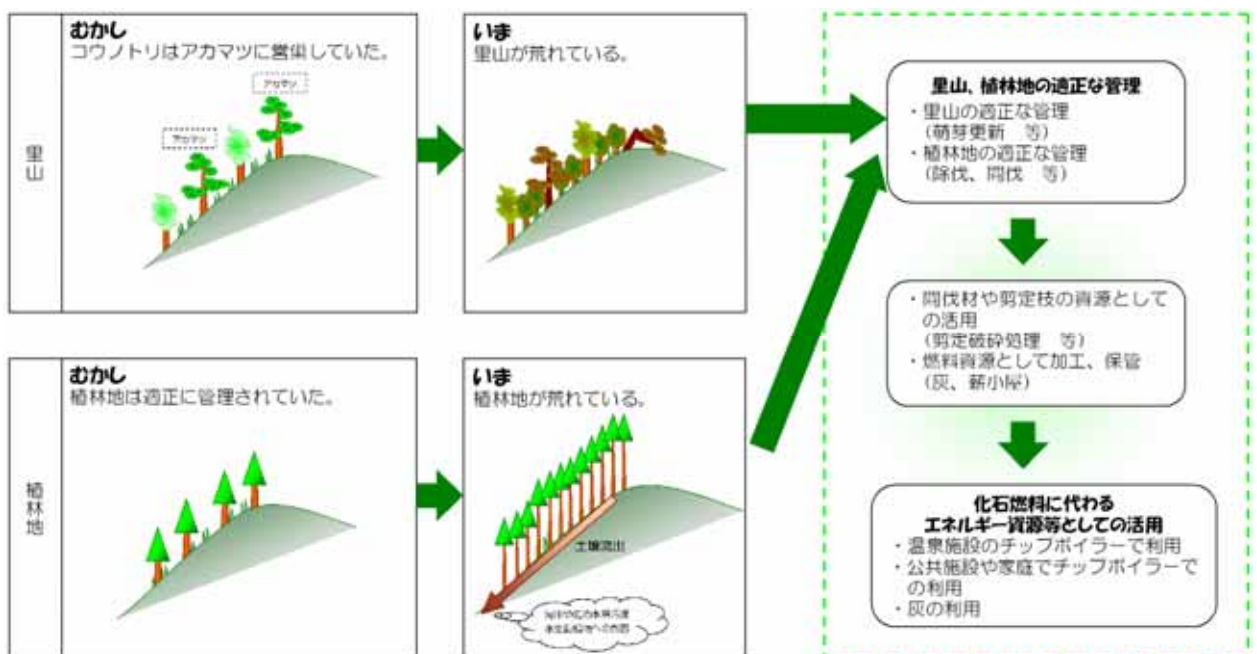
里山

むかし
コウノトリはアカマツに営巣していた。

アカマツ

アカマツ

いま
里山が荒れている。

植林地

むかし
植林地は適正に管理されていた。

いま
植林地が荒れている。

土壌流出

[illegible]

里山、植林地の適正な管理
・里山の適正な管理
（萌芽更新　等）
・植林地の適正な管理
（除伐、間伐　等）

・間伐材や剪定枝の資源としての活用
（剪定破砕処理　等）
・燃料資源として加工、保管
（灰、薪小屋）

化石燃料に代わる
エネルギー資源等としての活用
・温泉施設のチップボイラーで利用
・公共施設や家庭でチップボイラーでの利用
・灰の利用